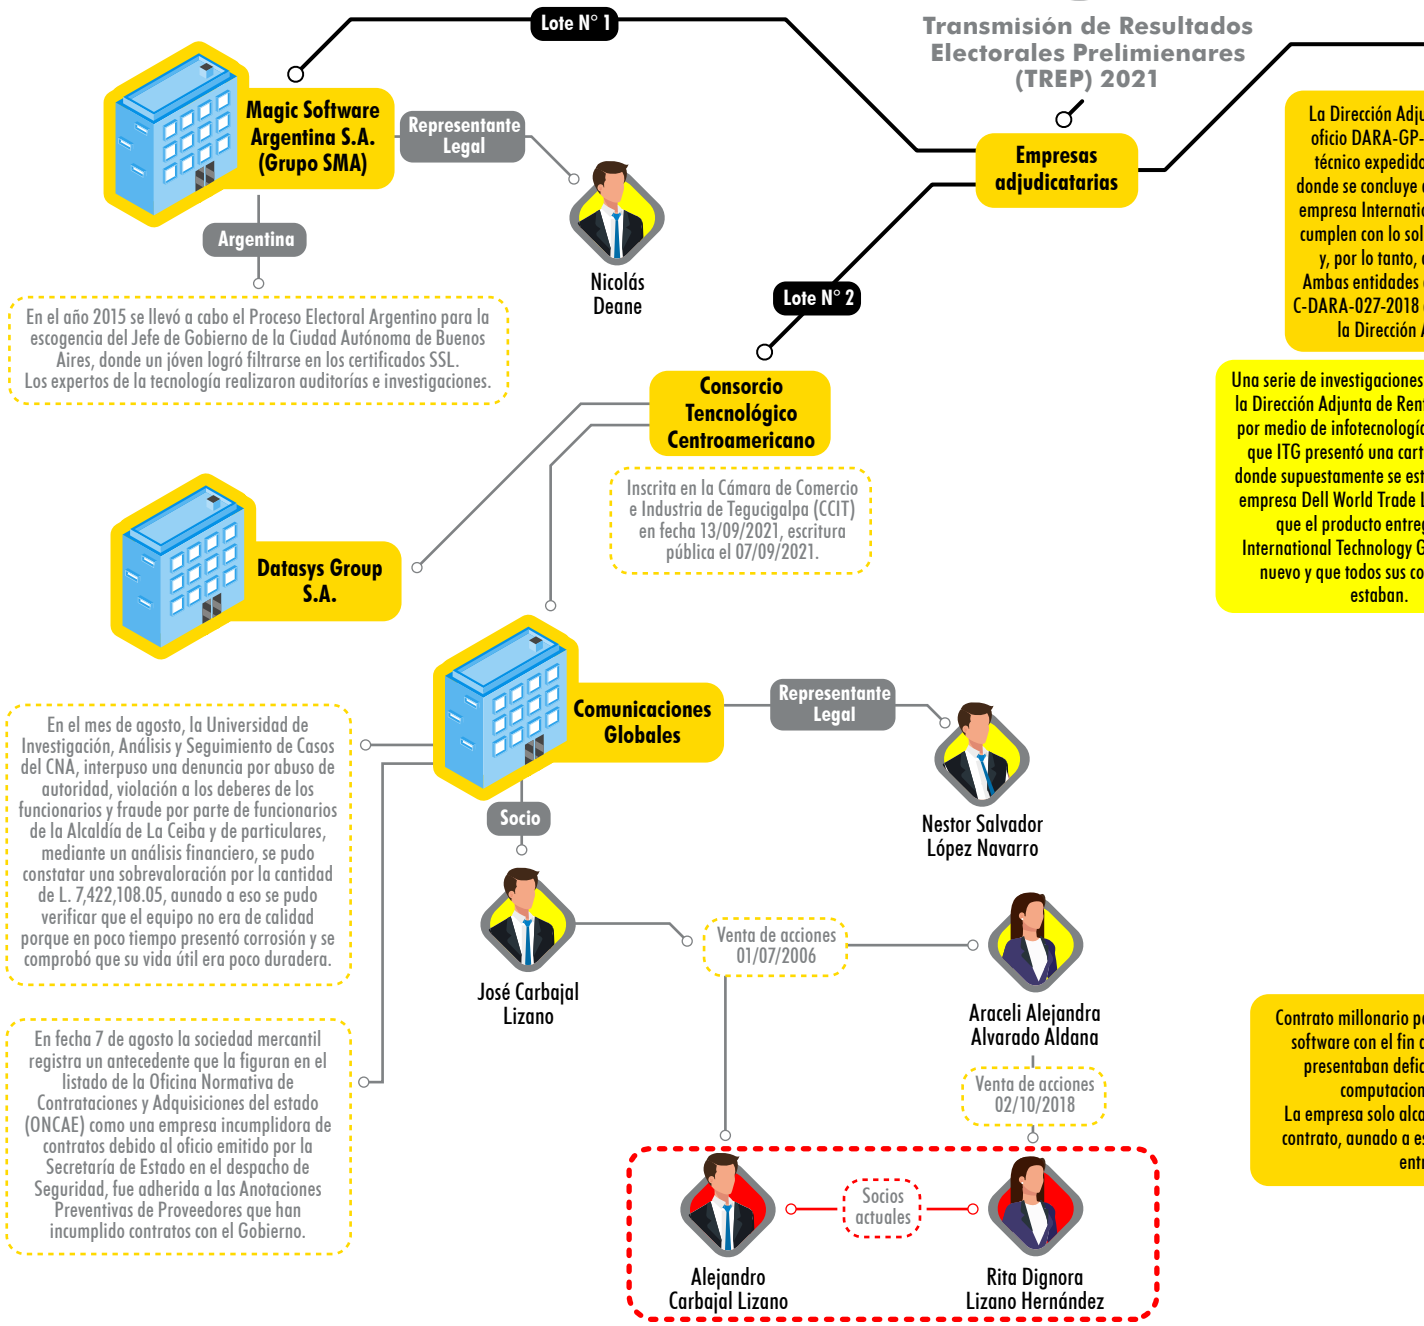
Transmisión de Resultados Electorales Prelimienares (TREP) 2021

Lote N° 1

Magic Software Argentina S.A. (Grupo SMA)

Representante Legal

Nicolás Deane

Argentina

En el año 2015 se llevó a cabo el Proceso Electoral Argentino para la escogencia del Jefe de Gobierno de la Ciudad Autónoma de Buenos Aires, donde un jóven logró filtrarse en los certificados SSL. Los expertos de la tecnología realizaron auditorías e investigaciones.

Empresas adjudicatarias

La Dirección Adju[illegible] oficio DARA-GP-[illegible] técnico expedid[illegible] donde se concluye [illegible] empresa Internatio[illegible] cumplen con lo sol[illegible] y, por lo tanto, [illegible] Ambas entidades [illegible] C-DARA-027-2018 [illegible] la Dirección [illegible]

Lote N° 2

Consorcio Tencnológico Centroamericano

Inscrita en la Cámara de Comercio e Industria de Tegucigalpa (CCIT) en fecha 13/09/2021, escritura pública el 07/09/2021.

Una serie de investigaciones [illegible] la Dirección Adjunta de Ren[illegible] por medio de infotecnologí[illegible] que ITG presentó una cart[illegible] donde supuestamente se est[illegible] empresa Dell World Trade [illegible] que el producto entreg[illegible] International Technology G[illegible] nuevo y que todos sus co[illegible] estaban.

Datasys Group S.A.

Comunicaciones Globales

Representante Legal

Nestor Salvador López Navarro

En el mes de agosto, la Universidad de Investigación, Análisis y Seguimiento de Casos del CNA, interpuso una denuncia por abuso de autoridad, violación a los deberes de los funcionarios y fraude por parte de funcionarios de la Alcaldía de La Ceiba y de particulares, mediante un análisis financiero, se pudo constatar una sobrevaloración por la cantidad de L. 7,422,108.05, aunado a eso se pudo verificar que el equipo no era de calidad porque en poco tiempo presentó corrosión y se comprobó que su vida útil era poco duradera.

Socio

José Carbajal Lizano

Venta de acciones 01/07/2006

Araceli Alejandra Alvarado Aldana

Venta de acciones 02/10/2018

Contrato millonario p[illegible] software con el fin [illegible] presentaban defic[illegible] computacion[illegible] La empresa solo alca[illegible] contrato, aunado a e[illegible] entr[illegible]

En fecha 7 de agosto la sociedad mercantil registra un antecedente que la figuran en el listado de la Oficina Normativa de Contrataciones y Adquisiciones del estado (ONCAE) como una empresa incumplidora de contratos debido al oficio emitido por la Secretaría de Estado en el despacho de Seguridad, fue adherida a las Anotaciones Preventivas de Proveedores que han incumplido contratos con el Gobierno.

Socios actuales

Alejandro Carbajal Lizano

Rita Dignora Lizano Hernández